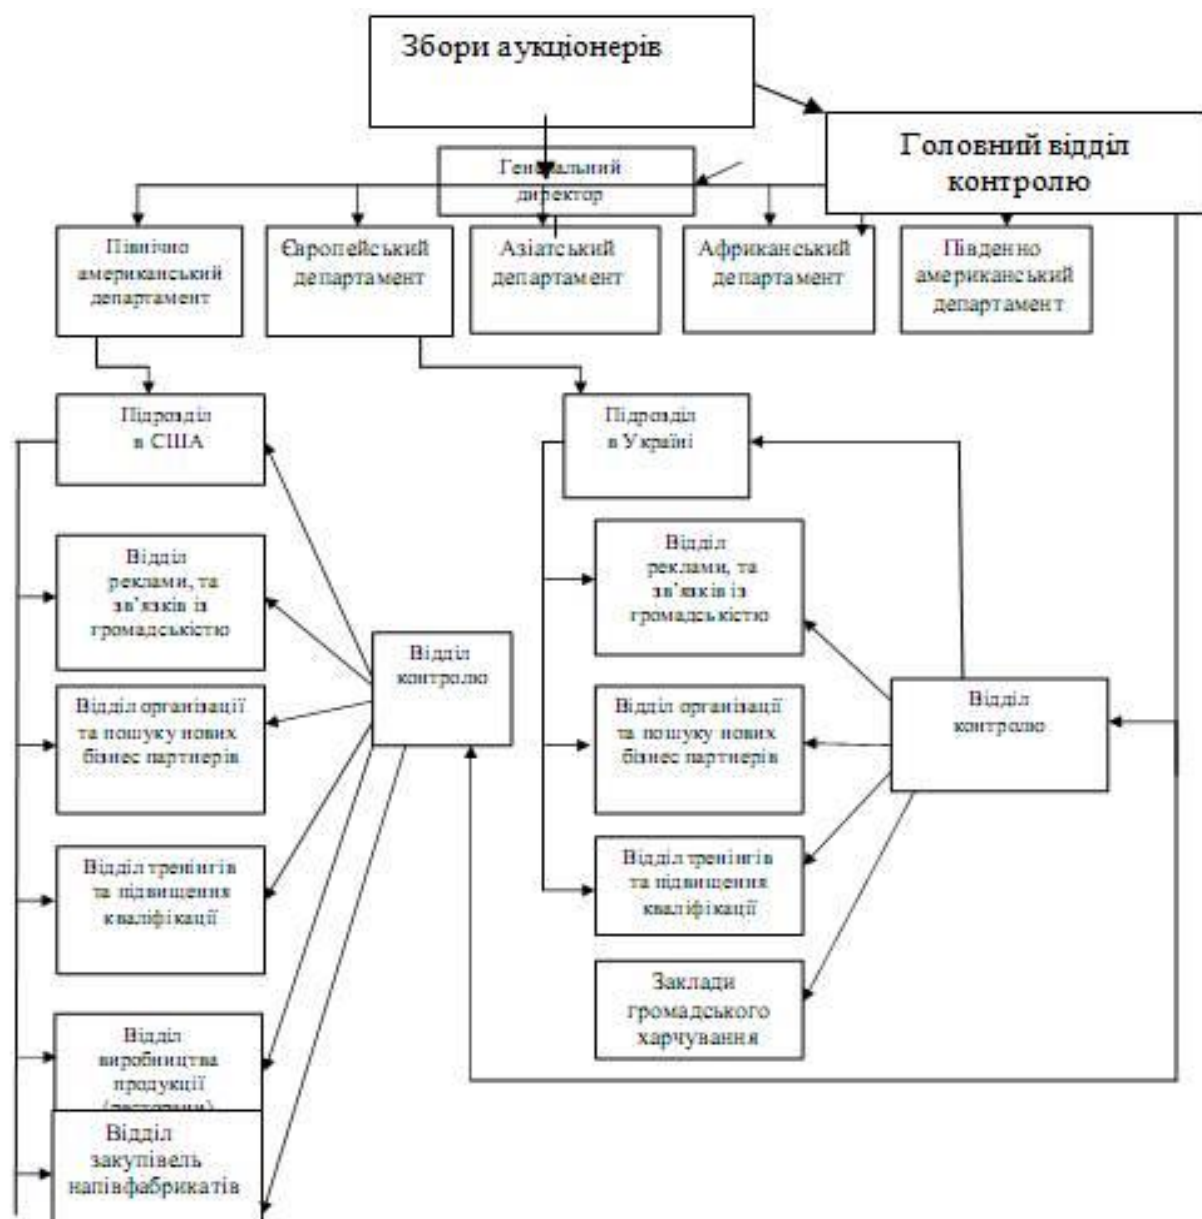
Збори аукціонерів

Головний відділ контролю

Генеральний директор

Північно американський департамент

Європейський департамент

Азіатський департамент

Африканський департамент

Південно американський департамент

Підрозділ в США

Відділ реклами, та зв'язків із громадськістю

Відділ організації та пошуку нових бізнес партнерів

Відділ тренінгів та підвищення кваліфікації

Відділ виробництва продукції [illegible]

Відділ закупівель напівфабрикатів

Відділ контролю

Підрозділ в Україні

Відділ реклами, та зв'язків із громадськістю

Відділ організації та пошуку нових бізнес партнерів

Відділ тренінгів та підвищення кваліфікації

Заклади громадського харчування

Відділ контролю